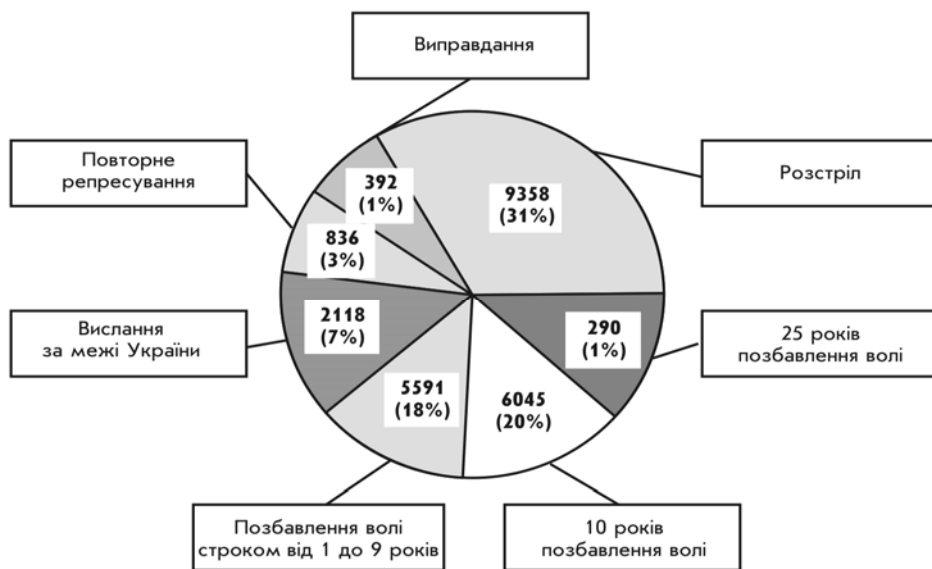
Виправдання

Повторне репресування

Розстріл

392 (1%)

9358 (31%)

836 (3%)

Вислання за межі України

2118 (7%)

290 (1%)

25 років позбавлення волі

5591 (18%)

6045 (20%)

Позбавлення волі строком від 1 до 9 років

10 років позбавлення волі